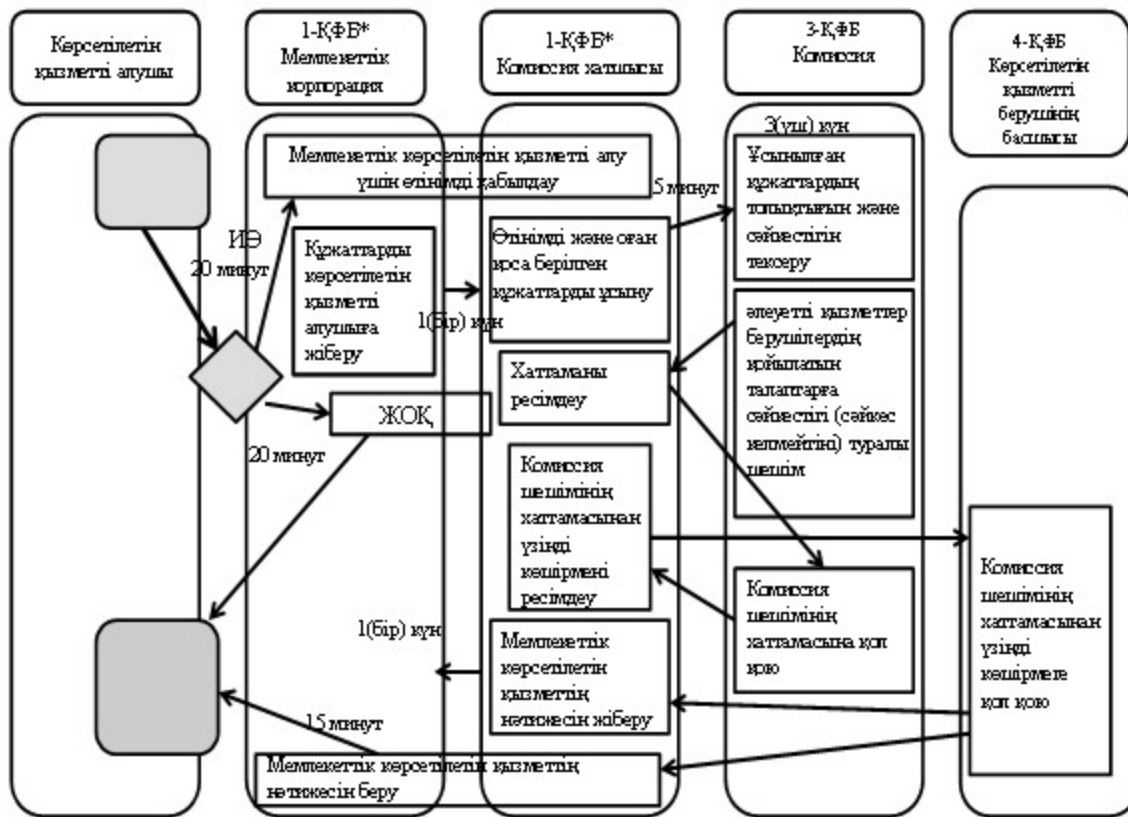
Көрсетілетін қызметті алушы

1-ҚФБ* Мемлекеттік корпорация

1-ҚФБ* Комиссия хатшысы

3-ҚФБ Комиссия

4-ҚФБ Көрсетілетін қызметті берушінің басшысы

Мемлекеттік көрсетілетін қызметті алу үшін өтінімді қабылдау

5 минут

3(үш) күн

Ұсынылған құжаттардың толықтығын және сәйкестігін тексеру

ИӘ

20 минут

Құжаттарды көрсетілетін қызметті алушыға жіберу

Өтінімді және оған қоса берілген құжаттарды ұсыну

1(бір) күн

әлеуетті қызметтер берушілердің қойылатын талаптарға сәйкестігі (сәйкес келмейтіні) туралы шешім

Хаттаманы ресімдеу

ЖОҚ

20 минут

Комиссия шешімінің хаттамасынан үзінді көшірмені ресімдеу

Комиссия шешімінің хаттамасынан үзінді көшірмеге қол қою

Комиссия шешімінің хаттамасына қол қою

1(бір) күн

Мемлекеттік көрсетілетін қызметтің нәтижесін жіберу

15 минут

Мемлекеттік көрсетілетін қызметтің нәтижесін беру